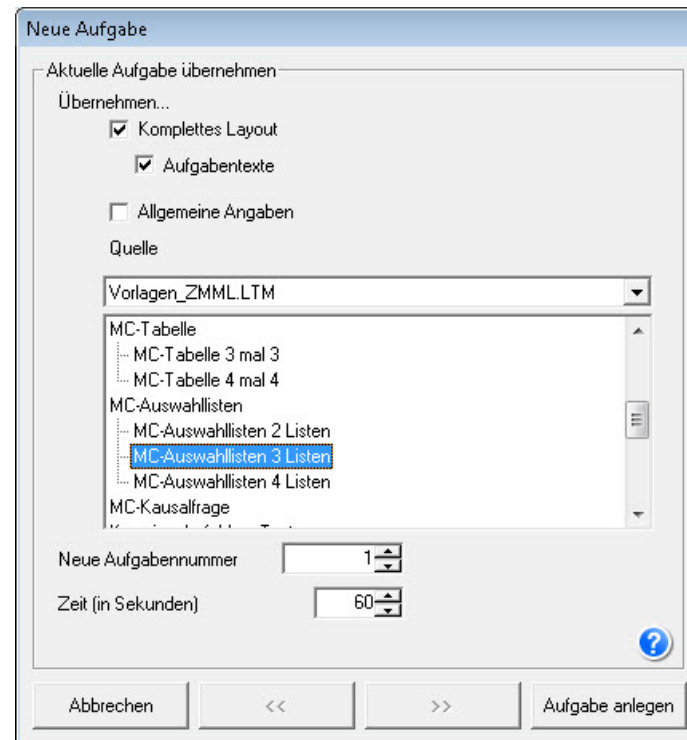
Neue Aufgabe

Aktuelle Aufgabe übernehmen

Übernehmen...

Komplettes Layout

Aufgabentexte

Allgemeine Angaben

Quelle

Vorlagen_ZMML.LTM

MC-Tabelle
MC-Tabelle 3 mal 3
MC-Tabelle 4 mal 4
MC-Auswahllisten
MC-Auswahllisten 2 Listen
MC-Auswahllisten 3 Listen
MC-Auswahllisten 4 Listen
MC-Kausalfrage
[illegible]

Neue Aufgabennummer 1

Zeit (in Sekunden) 60

?

Abbrechen

<<

>>

Aufgabe anlegen